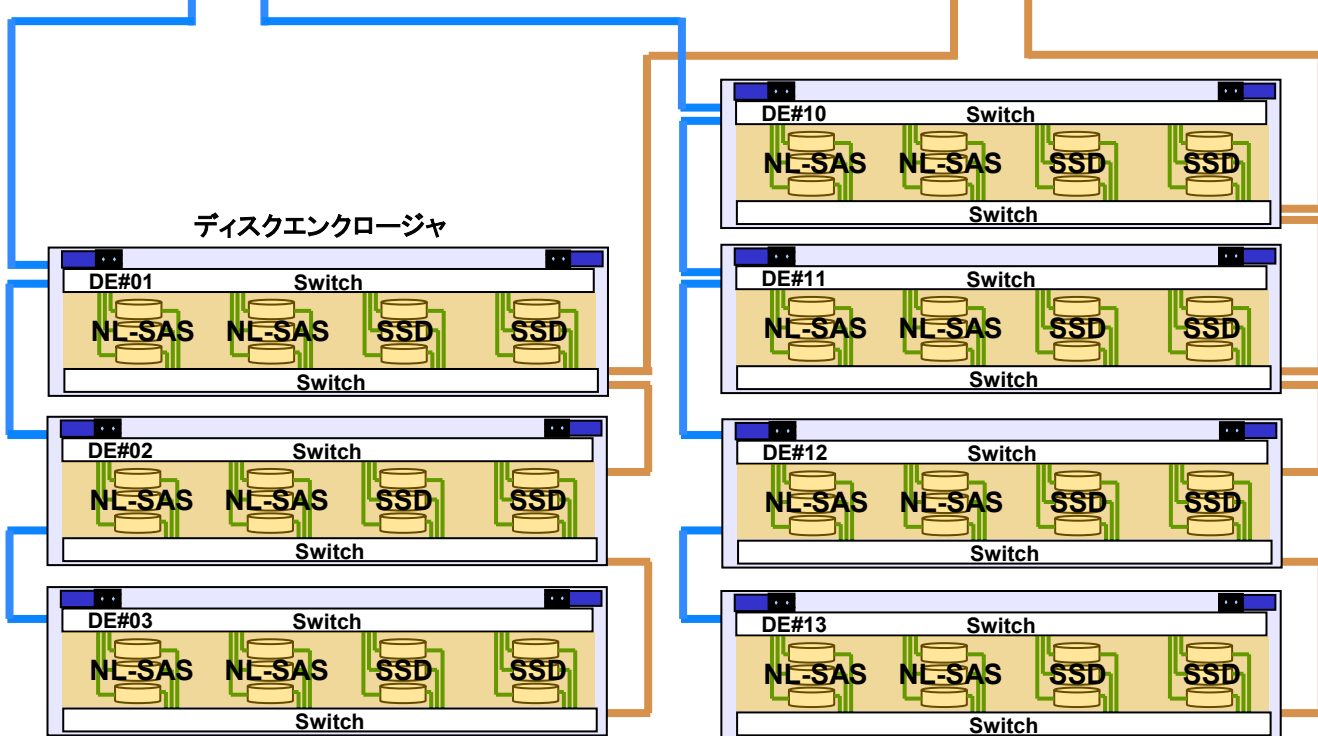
ディスクエンクロージャ

DE#01
Switch
NL-SAS NL-SAS SSD SSD
Switch

DE#02
Switch
NL-SAS NL-SAS SSD SSD
Switch

DE#03
Switch
NL-SAS NL-SAS SSD SSD
Switch

DE#10
Switch
NL-SAS NL-SAS SSD SSD
Switch

DE#11
Switch
NL-SAS NL-SAS SSD SSD
Switch

DE#12
Switch
NL-SAS NL-SAS SSD SSD
Switch

DE#13
Switch
NL-SAS NL-SAS SSD SSD
Switch